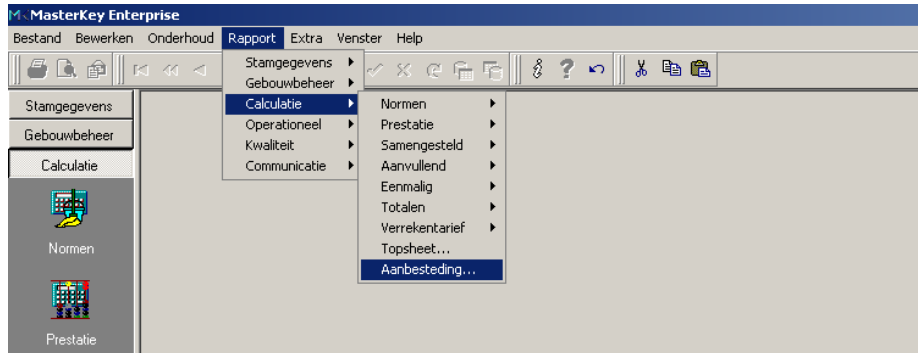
MasterKey Enterprise

Bestand Bewerken Onderhoud Rapport Extra Venster Help

Stamgegevens
Gebouwbeheer
Calculatie
Operationeel
Kwaliteit
Communicatie

Normen
Prestatie
Samengesteld
Aanvullend
Eenmalig
Totalen
Verrekentarief
Topsheet...
Aanbesteding...

Stamgegevens
Gebouwbeheer
Calculatie
Normen
Prestatie